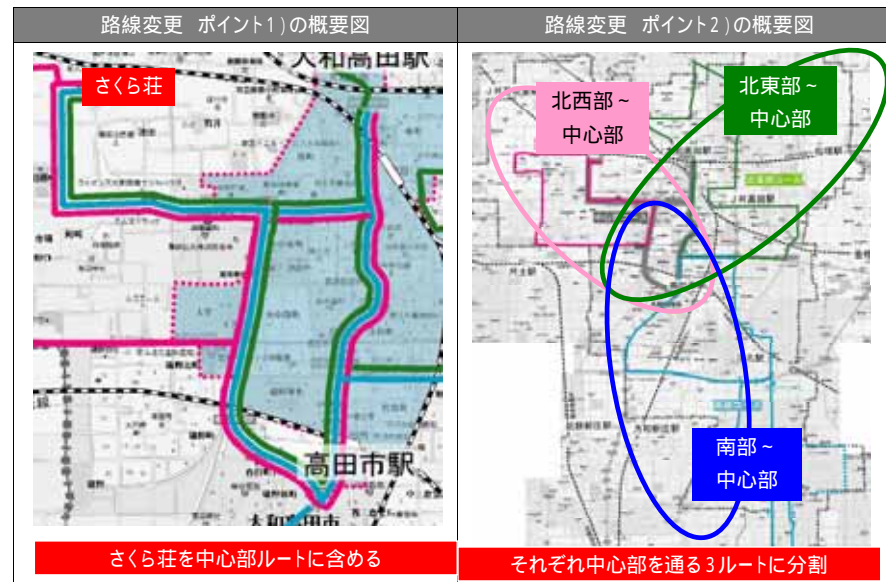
| 路線変更　ポイント1）の概要図 | 路線変更　ポイント2）の概要図 |
|---|---|
| さくら荘<br>大和高田駅<br>高田市駅<br>大和高田市 | 北西部～中心部<br>北東部～中心部<br>南部～中心部 |
| さくら荘を中心部ルートに含める | それぞれ中心部を通る3ルートに分割 |